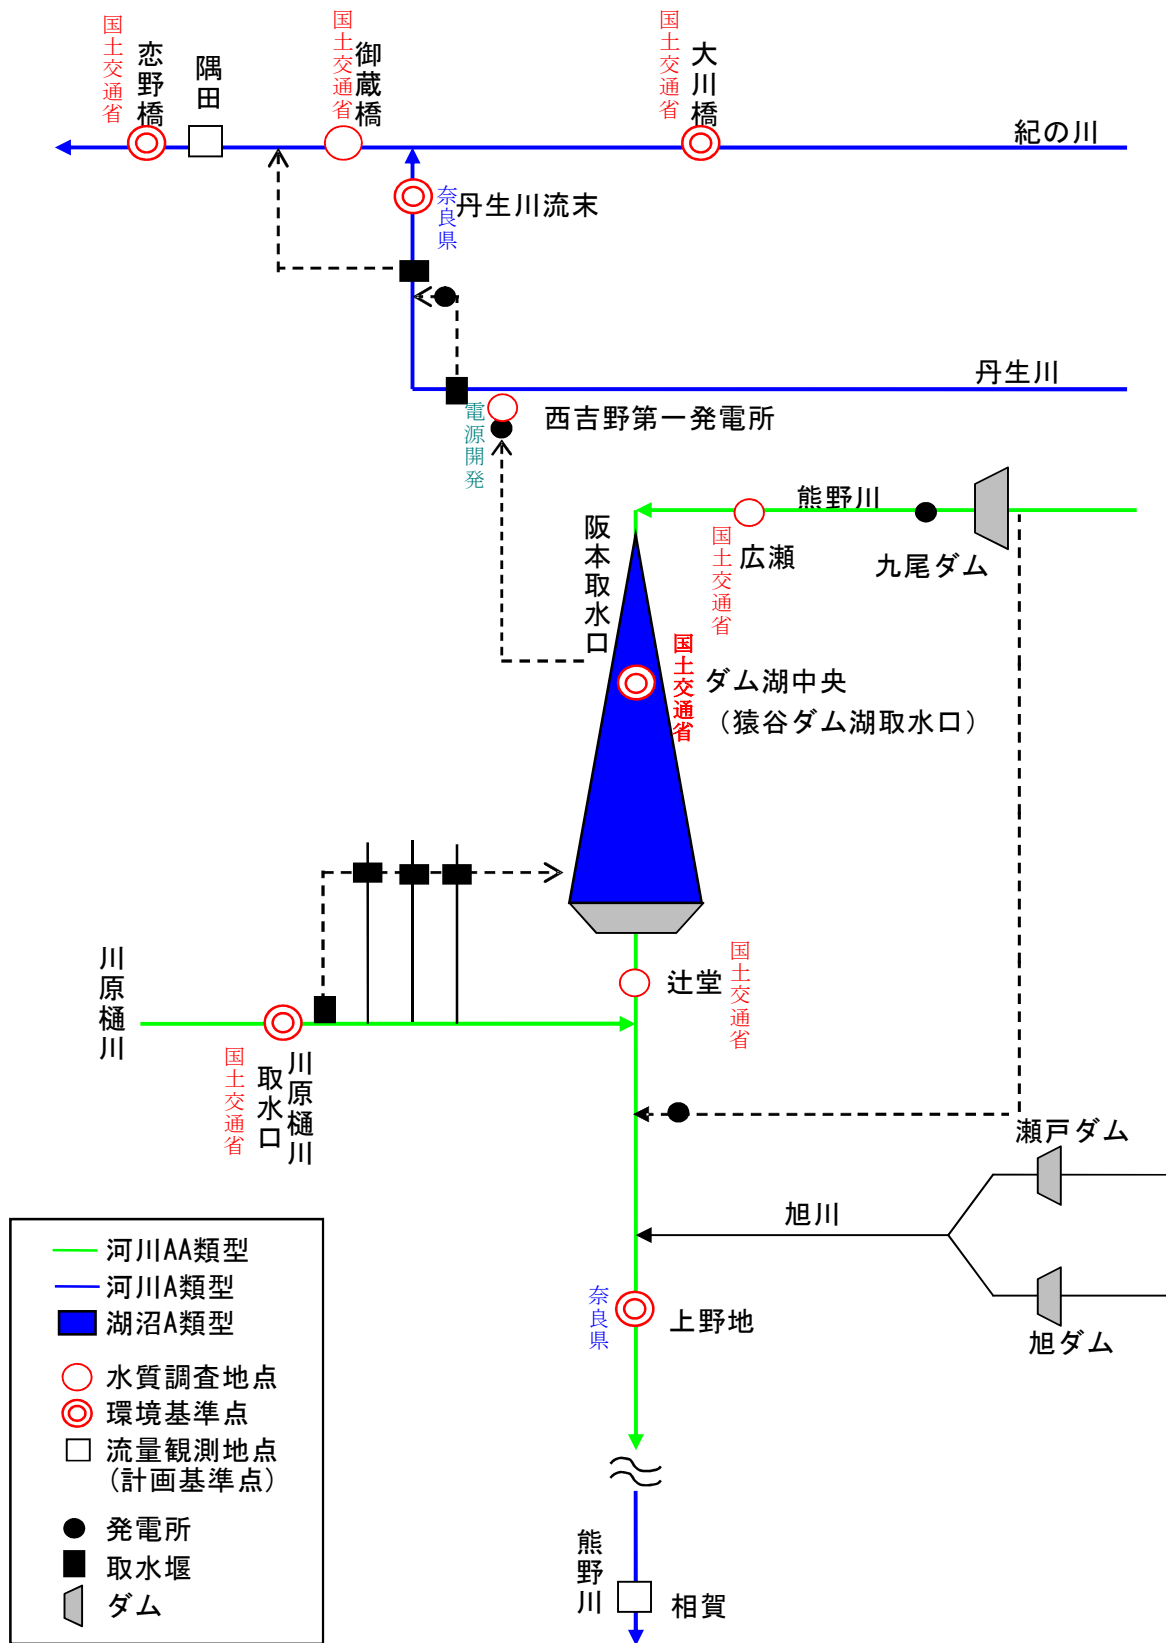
国土交通省
恋野橋
隅田
国土交通省
御蔵橋
国土交通省
大川橋
紀の川
奈良県
丹生川流末
丹生川
電源開発
西吉野第一発電所
熊野川
阪本取水口
国土交通省
広瀬
九尾ダム
国土交通省
ダム湖中央
（猿谷ダム湖取水口）
川原樋川
辻堂
国土交通省
国土交通省
川原樋川取水口
瀬戸ダム
旭川
奈良県
上野地
旭ダム
河川AA類型
河川A類型
湖沼A類型
水質調査地点
環境基準点
流量観測地点
（計画基準点）
発電所
取水堰
ダム
熊野川
相賀